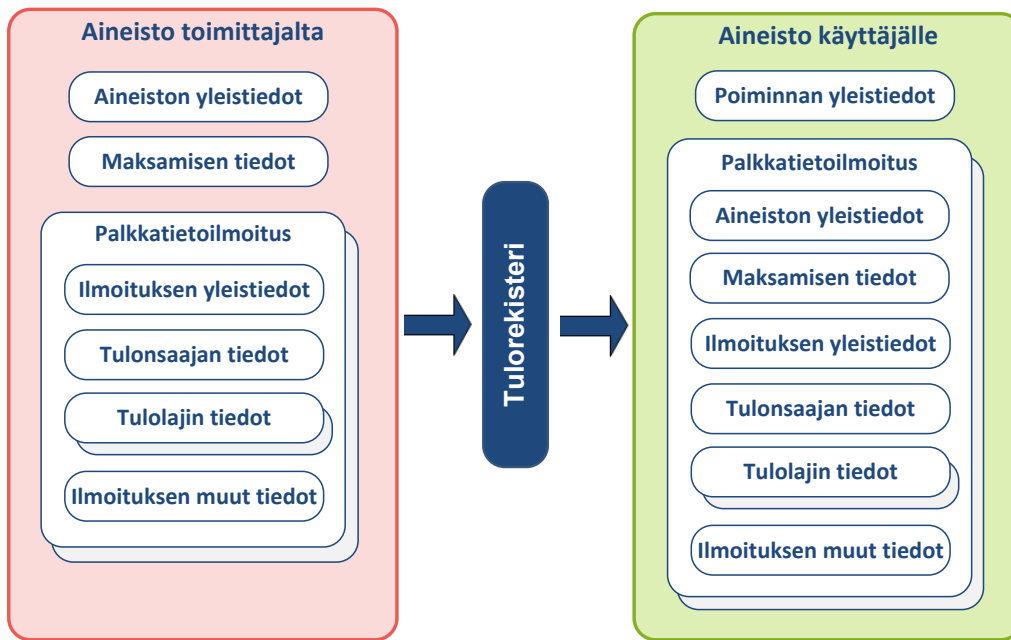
Aineisto toimittajalta

Aineiston yleistiedot

Maksamisen tiedot

Palkkatietoilmoitus

Ilmoituksen yleistiedot

Tulonsaajan tiedot

Tulolajin tiedot

Ilmoituksen muut tiedot

Tulorekisteri

Aineisto käyttäjälle

Poiminnan yleistiedot

Palkkatietoilmoitus

Aineiston yleistiedot

Maksamisen tiedot

Ilmoituksen yleistiedot

Tulonsaajan tiedot

Tulolajin tiedot

Ilmoituksen muut tiedot